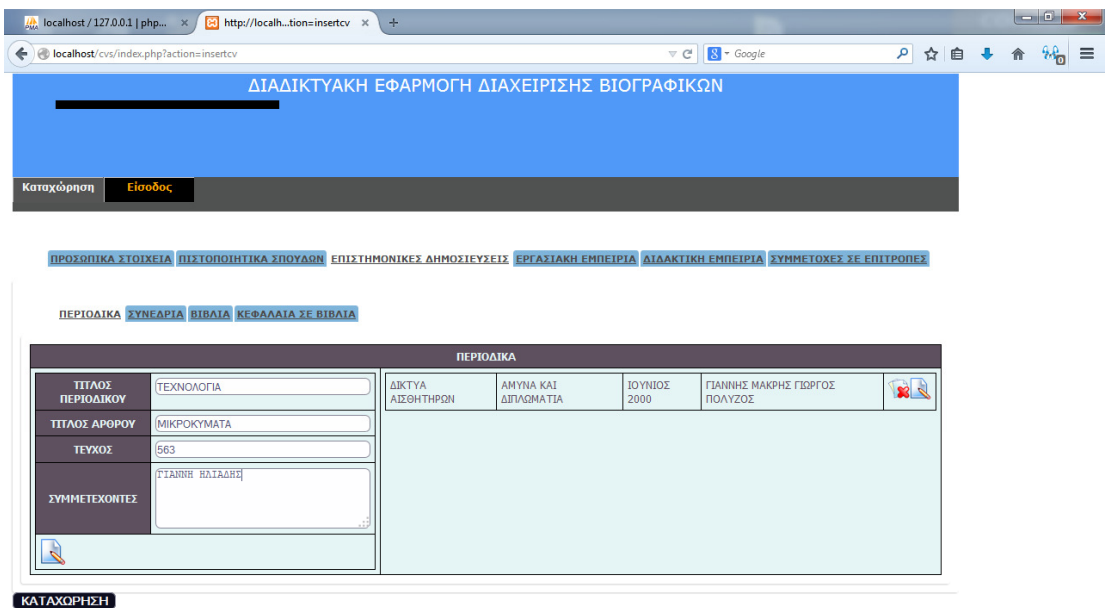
localhost / 127.0.0.1 | php... ×
http://localh...tion=insertcv ×
+

localhost/cvs/index.php?action=insertcv
Google

ΔΙΑΔΙΚΤΥΑΚΗ ΕΦΑΡΜΟΓΗ ΔΙΑΧΕΙΡΙΣΗΣ ΒΙΟΓΡΑΦΙΚΩΝ

Καταχώρηση Είσοδος

ΠΡΟΣΩΠΙΚΑ ΣΤΟΙΧΕΙΑ ΠΙΣΤΟΠΟΙΗΤΙΚΑ ΣΠΟΥΔΩΝ ΕΠΙΣΤΗΜΟΝΙΚΕΣ ΔΗΜΟΣΙΕΥΣΕΙΣ ΕΡΓΑΣΙΑΚΗ ΕΜΠΕΙΡΙΑ ΔΙΔΑΚΤΙΚΗ ΕΜΠΕΙΡΙΑ ΣΥΜΜΕΤΟΧΕΣ ΣΕ ΕΠΙΤΡΟΠΕΣ

ΠΕΡΙΟΔΙΚΑ ΣΥΝΕΔΡΙΑ ΒΙΒΛΙΑ ΚΕΦΑΛΑΙΑ ΣΕ ΒΙΒΛΙΑ

ΠΕΡΙΟΔΙΚΑ

| ΤΙΤΛΟΣ ΠΕΡΙΟΔΙΚΟΥ | ΤΕΧΝΟΛΟΓΙΑ |
|---|---|
| ΤΙΤΛΟΣ ΑΡΘΡΟΥ | ΜΙΚΡΟΚΥΜΑΤΑ |
| ΤΕΥΧΟΣ | 563 |
| ΣΥΜΜΕΤΕΧΟΝΤΕΣ | ΓΙΑΝΝΗ ΗΛΙΑΔΗΣ |

| ΔΙΚΤΥΑ ΑΙΣΘΗΤΗΡΩΝ | ΑΜΥΝΑ ΚΑΙ ΔΙΠΛΩΜΑΤΙΑ | ΙΟΥΝΙΟΣ 2000 | ΓΙΑΝΝΗΣ ΜΑΚΡΗΣ ΓΙΩΡΓΟΣ ΠΟΛΥΖΟΣ |
|---|---|---|---|

ΚΑΤΑΧΩΡΗΣΗ